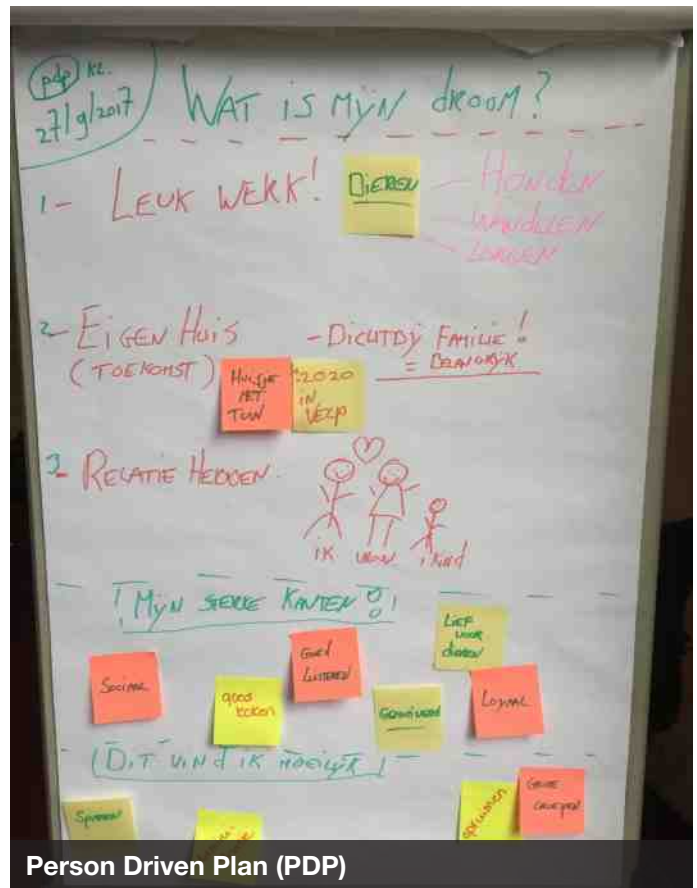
pdp ke. 27/9/2017

WAT IS MYN DROOM?

1- LEUK WERK! DIEREN — Honden Wandelen Zorgen

2- EIGEN HUIS (TOEKOMST) Huisje met tuin 2020 in Venlo

- DICHTBIJ FAMILIE! = BELANGRIJK

3- RELATIE HEBBEN

IK Vrouw Kind

MYN STERKE KANTEN

Sociaal

Goed tekenen

Goed luisteren

Gezelligheid

Lief voor dieren

Loyaal

DIT VIND IK MOEILIJK!

Spreken

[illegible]

Spreken

Grote groepen

Person Driven Plan (PDP)